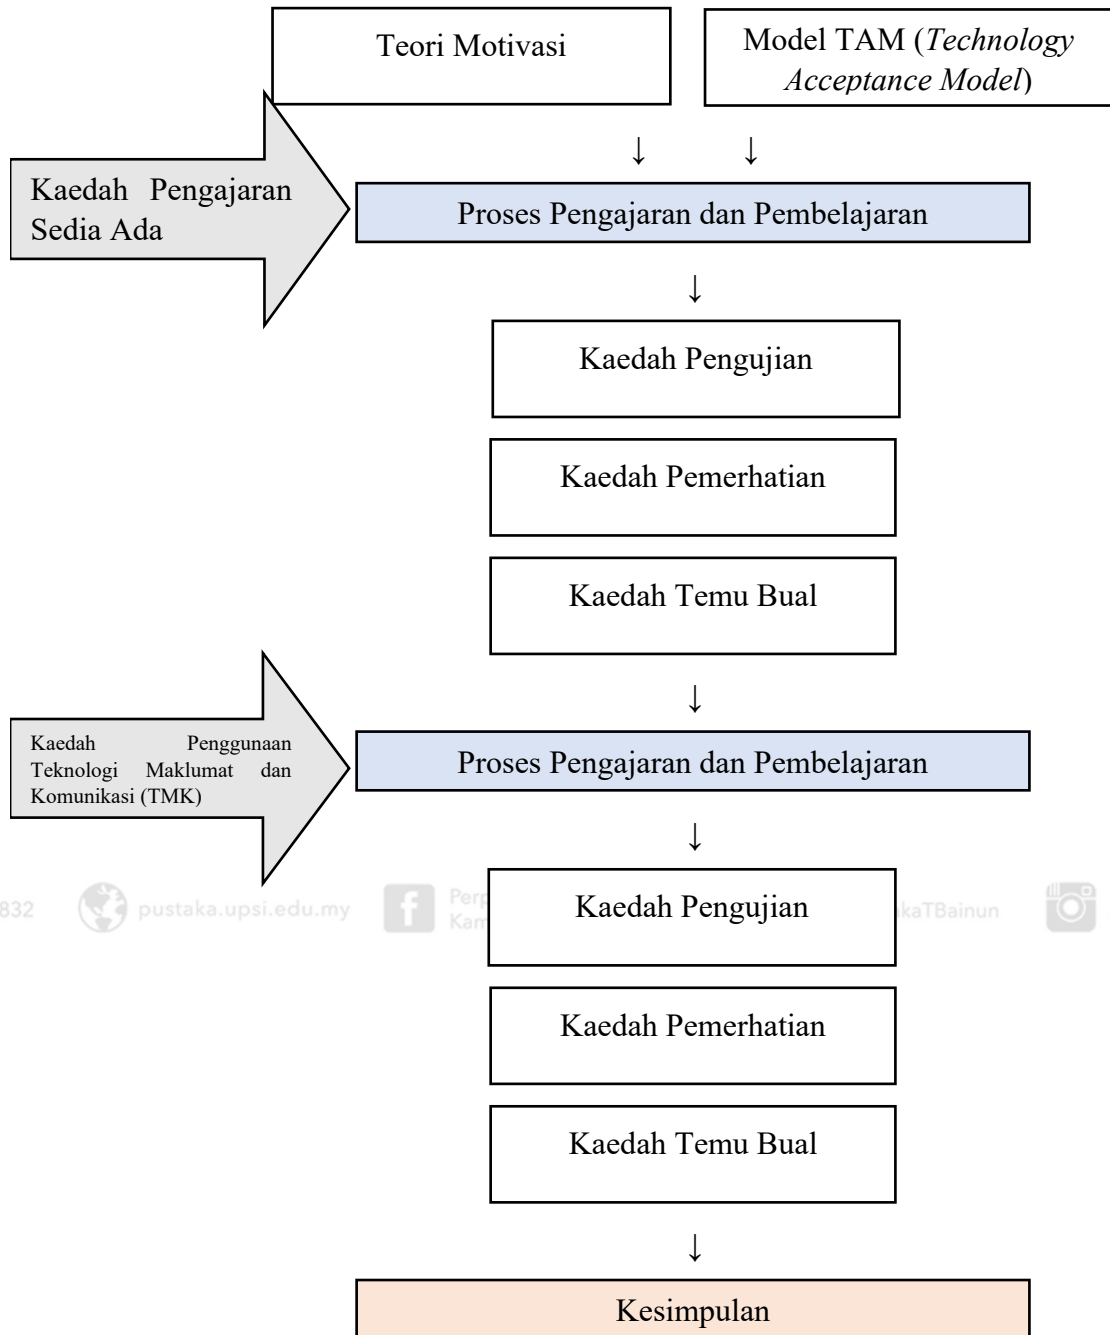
Teori Motivasi

Model TAM (*Technology Acceptance Model*)

↓ ↓

Kaedah Pengajaran Sedia Ada

Proses Pengajaran dan Pembelajaran

↓

Kaedah Pengujian

Kaedah Pemerhatian

Kaedah Temu Bual

↓

Kaedah Penggunaan Teknologi Maklumat dan Komunikasi (TMK)

Proses Pengajaran dan Pembelajaran

↓

832 pustaka.upsi.edu.my Perp Kam kaTBainun

Kaedah Pengujian

Kaedah Pemerhatian

Kaedah Temu Bual

↓

Kesimpulan